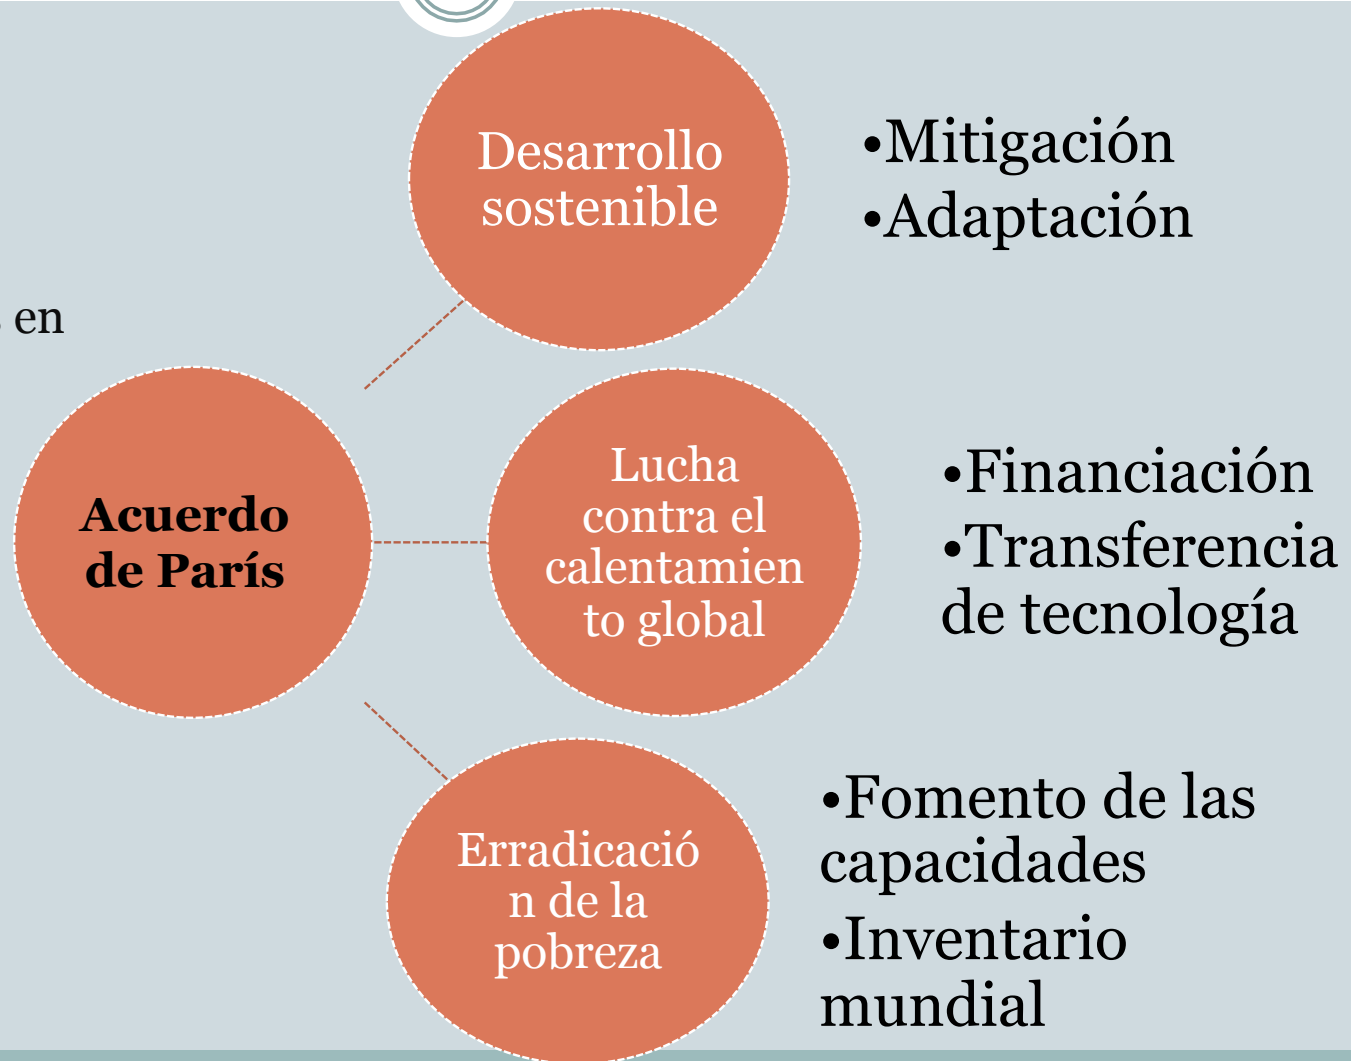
Desarrollo sostenible

•Mitigación
•Adaptación

en

Acuerdo de París

Lucha contra el calentamien to global

•Financiación
•Transferencia de tecnología

Erradicació n de la pobreza

•Fomento de las capacidades
•Inventario mundial